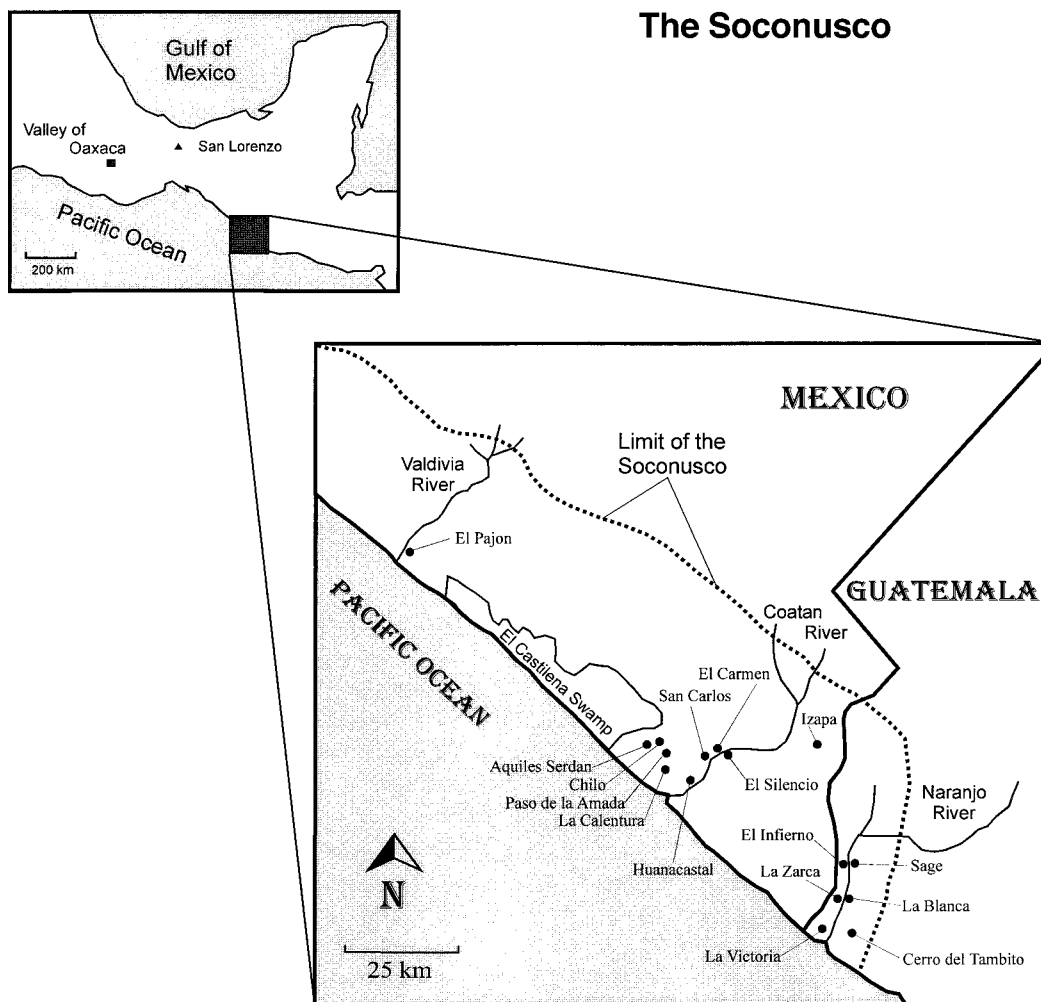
The Soconusco

Gulf of Mexico

Valley of Oaxaca

San Lorenzo

Pacific Ocean

200 km

MEXICO

Limit of the Soconusco

Valdivia River

El Pajon

PACIFIC OCEAN

GUATEMALA

El Castilena Swamp

Coatan River

El Carmen

San Carlos

Izapa

Aquiles Serdan

Chilo

Paso de la Amada

La Calentura

El Silencio

Naranjo River

Huanacastal

El Infierno

Sage

La Zarca

La Blanca

N

25 km

La Victoria

Cerro del Tambito